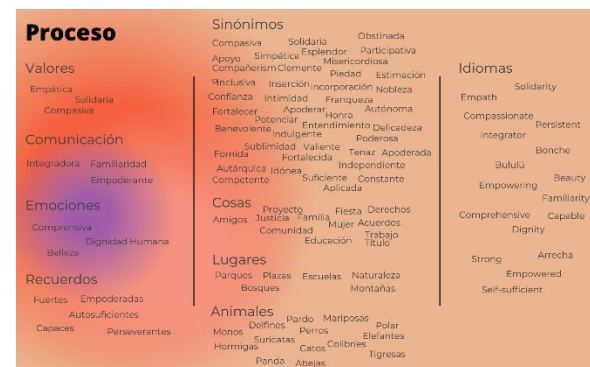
Proceso

Valores

Empática
Solidaria
Compasiva

Comunicación

Integradora
Familiaridad
Empoderante

Emociones

Comprensiva
Dignidad Humana
Belleza

Recuerdos

Fuertes
Empoderadas
Autosuficientes
Capaces
Perseverantes

Sinónimos

Compasiva
Solidaria
Obstinada
Apoyo
Simpática
Esplendor
Participativa
Compañerism
Clemente
Misericordiosa
Piedad
Estimación
Inclusiva
Inserción
Incorporación
Nobleza
Confianza
Intimidad
Franqueza
Autónoma
Fortalecer
Potenciar
Apoderar
Honra
Benevolente
Indulgente
Entendimiento
Delicadeza
Poderosa
Sublimidad
Valiente
Tenaz
Apoderada
Fornida
Fortalecida
Independiente
Autárquica
Idónea
Suficiente
Constante
Competente
Aplicada

Cosas

Proyecto
Fiesta
Derechos
Amigos
Justicia
Familia
Mujer
Acuerdos
Comunidad
Trabajo
Educación
Título

Lugares

Parques
Plazas
Escuelas
Naturaleza
Bosques
Montañas

Animales

Pardo
Mariposas
Monos
Delfines
Perros
Polar
Hormigas
Suricatas
Colibríes
Elefantes
Cacos
Tigresas
Panda
Abejas

Idiomas

Solidarity
Empath
Compassionate
Persistent
Integrator
Bonche
Bululú
Beauty
Empowering
Familiarity
Comprehensive
Capable
Dignity
Strong
Arrecha
Empowered
Self-sufficient